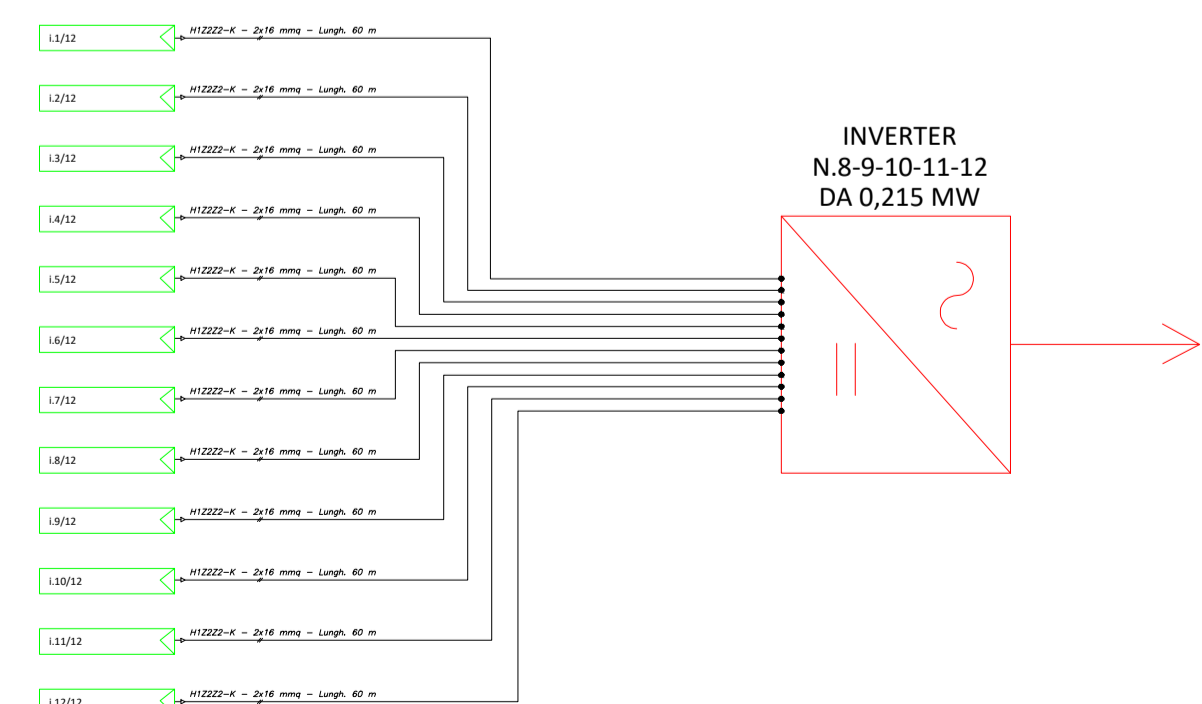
i.1/12
H1Z2Z2-K – 2x16 mmq – Lungh. 60 m

i.2/12
H1Z2Z2-K – 2x16 mmq – Lungh. 60 m

i.3/12
H1Z2Z2-K – 2x16 mmq – Lungh. 60 m

i.4/12
H1Z2Z2-K – 2x16 mmq – Lungh. 60 m

i.5/12
H1Z2Z2-K – 2x16 mmq – Lungh. 60 m

i.6/12
H1Z2Z2-K – 2x16 mmq – Lungh. 60 m

i.7/12
H1Z2Z2-K – 2x16 mmq – Lungh. 60 m

i.8/12
H1Z2Z2-K – 2x16 mmq – Lungh. 60 m

i.9/12
H1Z2Z2-K – 2x16 mmq – Lungh. 60 m

i.10/12
H1Z2Z2-K – 2x16 mmq – Lungh. 60 m

i.11/12
H1Z2Z2-K – 2x16 mmq – Lungh. 60 m

i.12/12
H1Z2Z2-K – 2x16 mmq – Lungh. 60 m

INVERTER
N.8-9-10-11-12
DA 0,215 MW